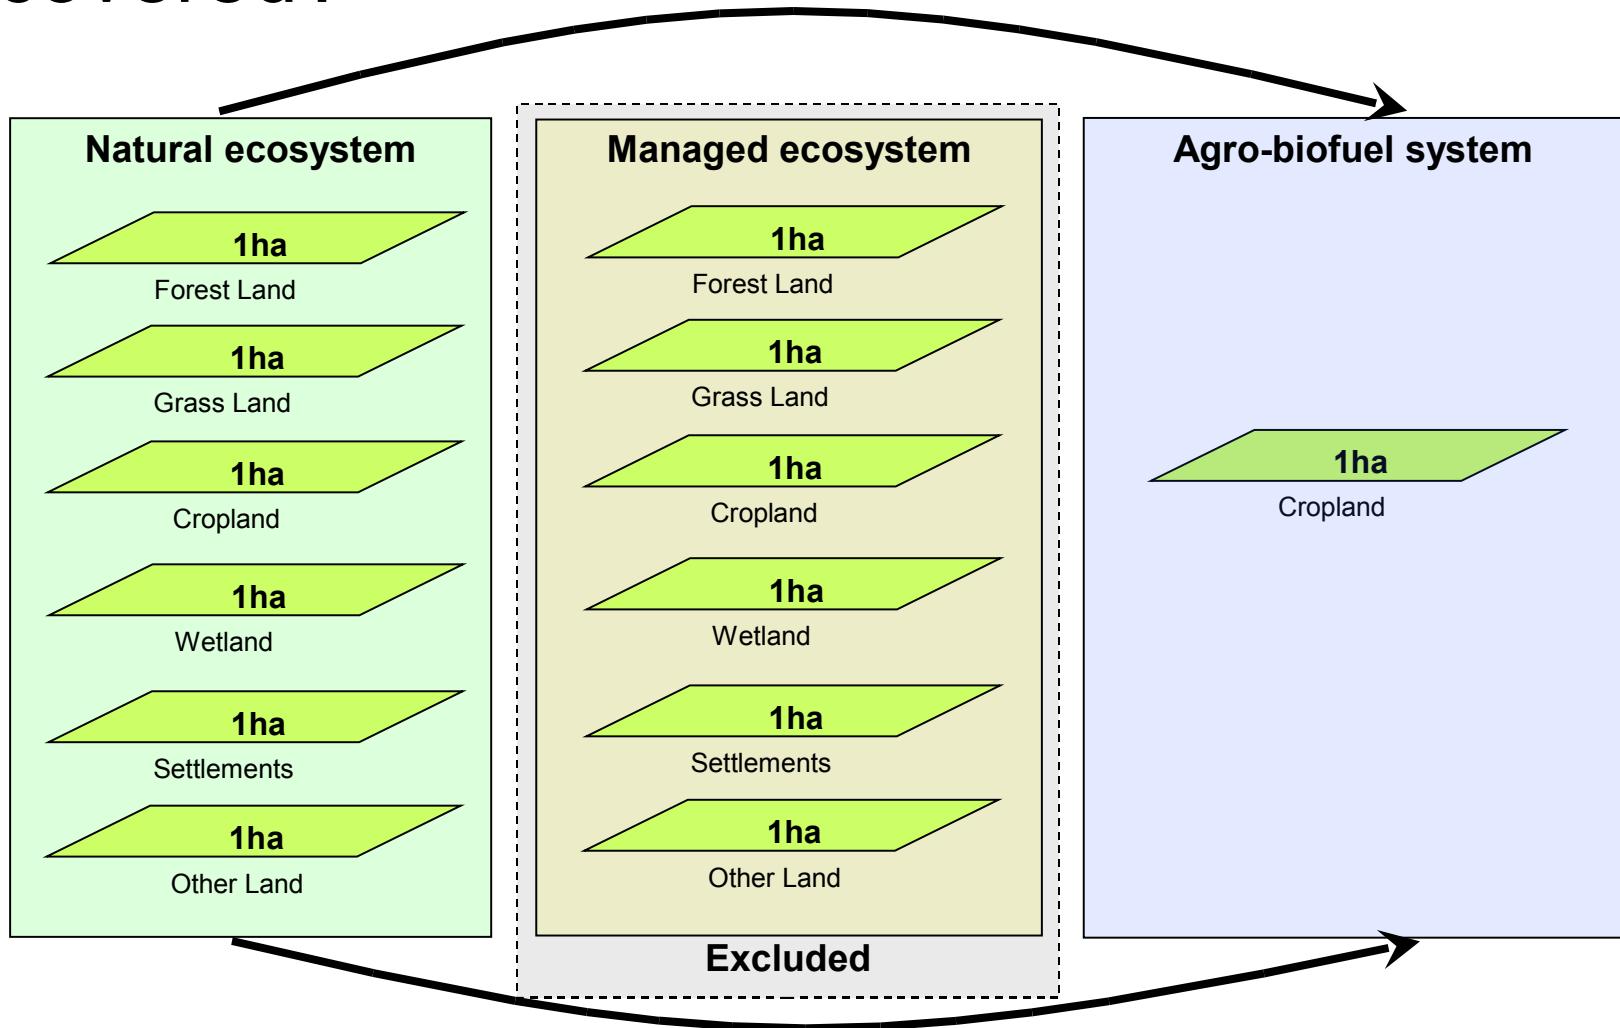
Natural ecosystem

1ha
Forest Land

1ha
Grass Land

1ha
Cropland

1ha
Wetland

1ha
Settlements

1ha
Other Land

Managed ecosystem

1ha
Forest Land

1ha
Grass Land

1ha
Cropland

1ha
Wetland

1ha
Settlements

1ha
Other Land

Excluded

Agro-biofuel system

1ha
Cropland